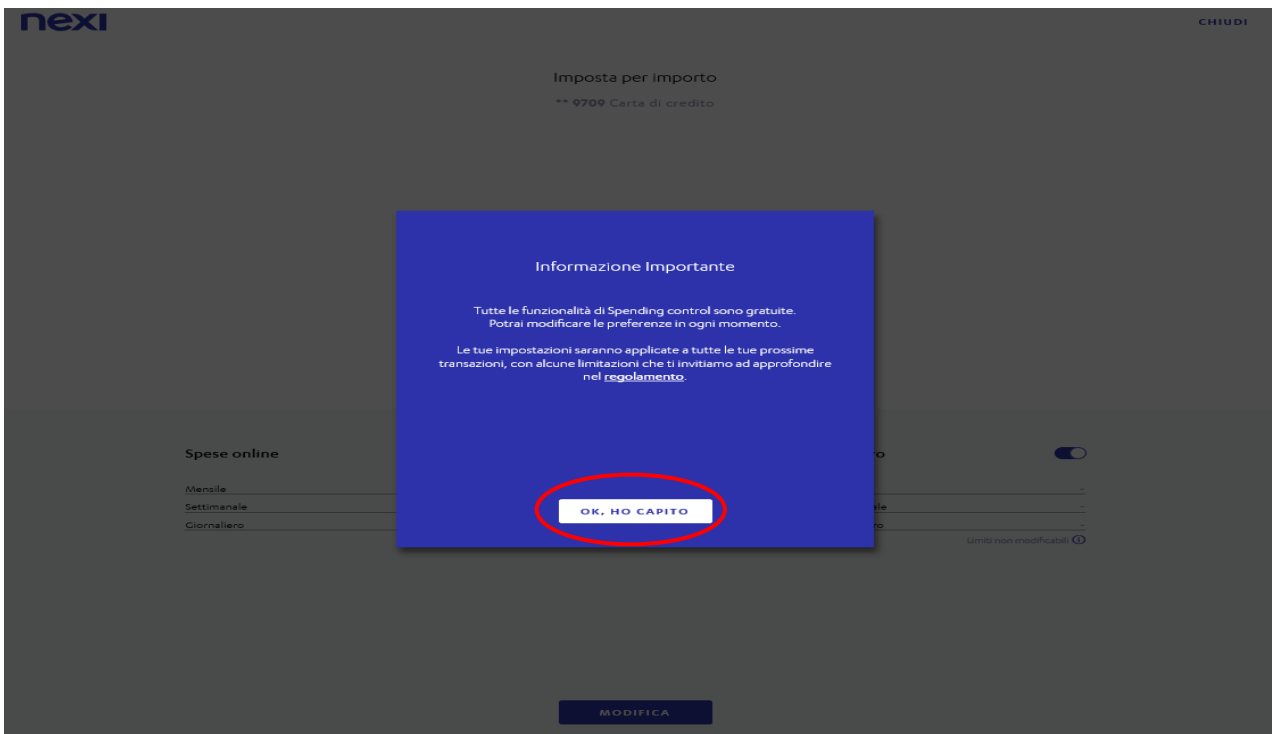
nexi

CHIUDI

Imposta per importo

** 9709 Carta di credito

Informazione Importante

Tutte le funzionalità di Spending control sono gratuite. Potrai modificare le preferenze in ogni momento.

Le tue impostazioni saranno applicate a tutte le tue prossime transazioni, con alcune limitazioni che ti invitiamo ad approfondire nel regolamento.

OK, HO CAPITO

Spese online

Mensile

Settimanale

Giornaliero

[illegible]ro

-

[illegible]ale

-

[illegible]ro

-

Limiti non modificabili

MODIFICA